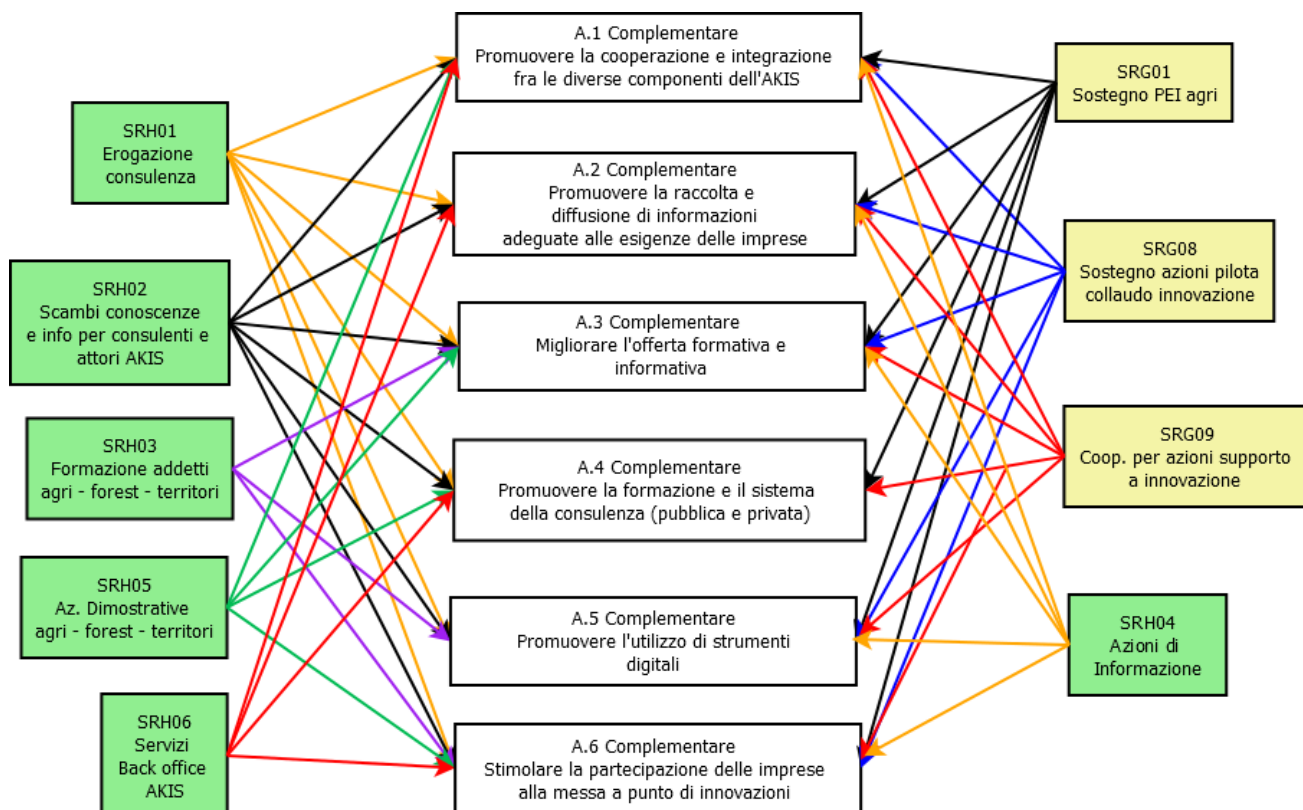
SRH01
Erogazione consulenza

SRH02
Scambi conoscenze e info per consulenti e attori AKIS

SRH03
Formazione addetti agri - forest - territori

SRH05
Az. Dimostrative agri - forest - territori

SRH06
Servizi Back office AKIS

A.1 Complementare
Promuovere la cooperazione e integrazione fra le diverse componenti dell'AKIS

A.2 Complementare
Promuovere la raccolta e diffusione di informazioni adeguate alle esigenze delle imprese

A.3 Complementare
Migliorare l'offerta formativa e informativa

A.4 Complementare
Promuovere la formazione e il sistema della consulenza (pubblica e privata)

A.5 Complementare
Promuovere l'utilizzo di strumenti digitali

A.6 Complementare
Stimolare la partecipazione delle imprese alla messa a punto di innovazioni

SRG01
Sostegno PEI agri

SRG08
Sostegno azioni pilota collaudo innovazione

SRG09
Coop. per azioni supporto a innovazione

SRH04
Azioni di Informazione